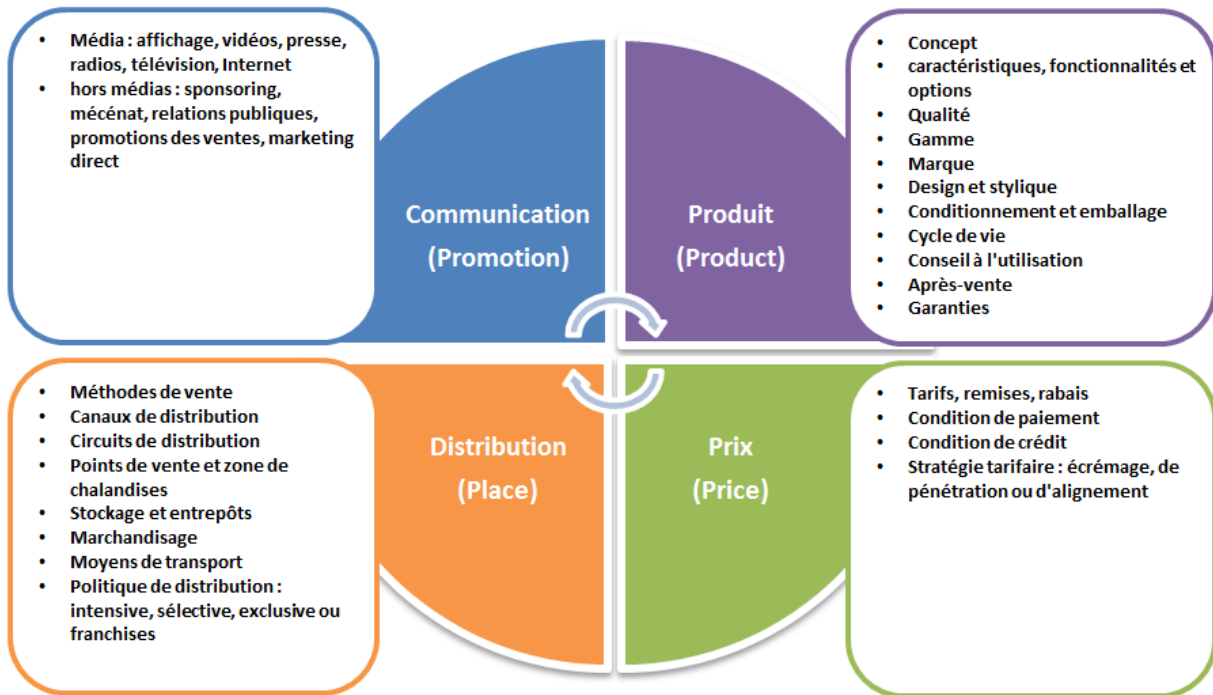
- Média : affichage, vidéos, presse, radios, télévision, Internet
- hors médias : sponsoring, mécénat, relations publiques, promotions des ventes, marketing direct

Communication (Promotion)

Produit (Product)

- Concept
- caractéristiques, fonctionnalités et options
- Qualité
- Gamme
- Marque
- Design et stylique
- Conditionnement et emballage
- Cycle de vie
- Conseil à l'utilisation
- Après-vente
- Garanties

- Méthodes de vente
- Canaux de distribution
- Circuits de distribution
- Points de vente et zone de chalandises
- Stockage et entrepôts
- Marchandisage
- Moyens de transport
- Politique de distribution : intensive, sélective, exclusive ou franchises

Distribution (Place)

Prix (Price)

- Tarifs, remises, rabais
- Condition de paiement
- Condition de crédit
- Stratégie tarifaire : écrémage, de pénétration ou d'alignement